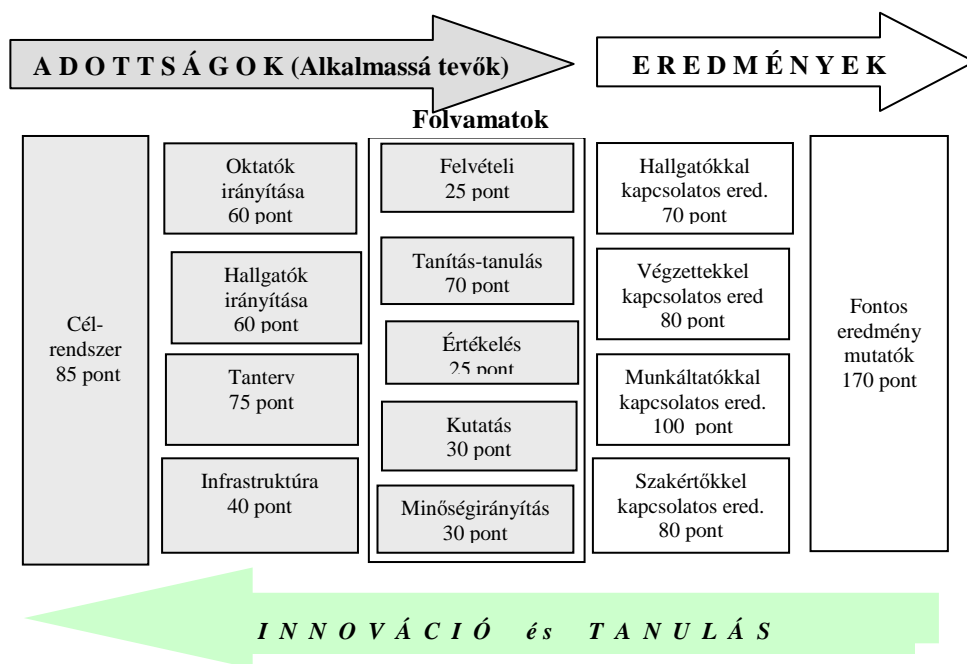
A D O T T S Á G O K (Alkalmassá tevők)

E R E D M É N Y E K

Folyamatok

Cél-rendszer 85 pont

Oktatók irányítása 60 pont

Hallgatók irányítása 60 pont

Tanterv 75 pont

Infrastruktúra 40 pont

Felvételi 25 pont

Tanítás-tanulás 70 pont

Értékelés 25 pont

Kutatás 30 pont

Minőségirányítás 30 pont

Hallgatókkal kapcsolatos ered. 70 pont

Végzettekkel kapcsolatos ered 80 pont

Munkáltatókkal kapcsolatos ered. 100 pont

Szakértőkkel kapcsolatos ered. 80 pont

Fontos eredmény mutatók 170 pont

I N N O V Á C I Ó é s T A N U L Á S